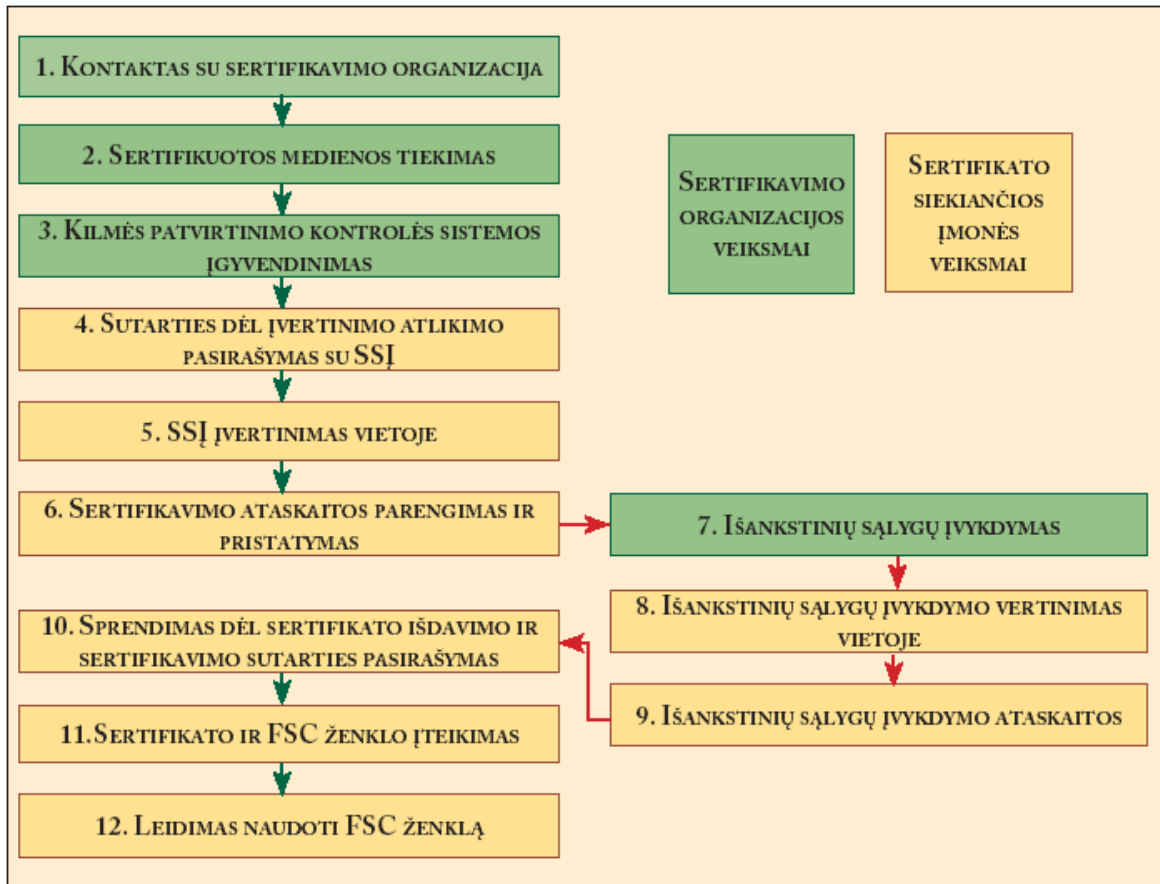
1. Kontaktas su sertifikavimo organizacija

2. Sertifikuotos medienos tiekimas

3. Kilmės patvirtinimo kontrolės sistemos įgyvendinimas

Sertifikavimo organizacijos veiksmai

Sertifikato siekiančios įmonės veiksmai

4. Sutarties dėl įvertinimo atlikimo pasirašymas su SSĮ

5. SSĮ įvertinimas vietoje

6. Sertifikavimo ataskaitos parengimas ir pristatymas

7. Išankstinių sąlygų įvykdymas

8. Išankstinių sąlygų įvykdymo vertinimas vietoje

9. Išankstinių sąlygų įvykdymo ataskaitos

10. Sprendimas dėl sertifikato išdavimo ir sertifikavimo sutarties pasirašymas

11.Sertifikato ir FSC ženklo įteikimas

12. Leidimas naudoti FSC ženklą